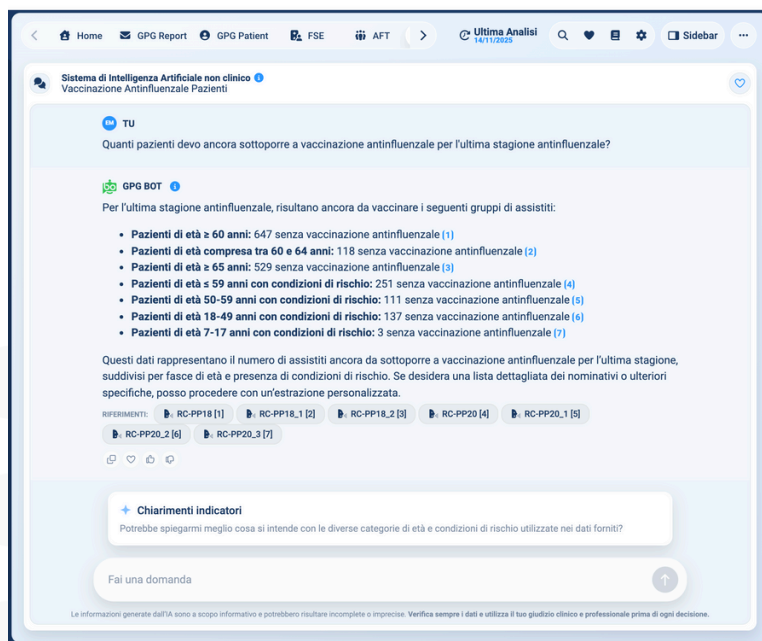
Home GPG Report GPG Patient FSE AFT Ultima Analisi 14/11/2025 Sidebar ···

Sistema di Intelligenza Artificiale non clinico
Vaccinazione Antinfluenzale Pazienti

EM TU
Quanti pazienti devo ancora sottoporre a vaccinazione antinfluenzale per l'ultima stagione antinfluenzale?

GPG BOT
Per l'ultima stagione antinfluenzale, risultano ancora da vaccinare i seguenti gruppi di assistiti:

- **Pazienti di età ≥ 60 anni:** 647 senza vaccinazione antinfluenzale (1)
- **Pazienti di età compresa tra 60 e 64 anni:** 118 senza vaccinazione antinfluenzale (2)
- **Pazienti di età ≥ 65 anni:** 529 senza vaccinazione antinfluenzale (3)
- **Pazienti di età ≤ 59 anni con condizioni di rischio:** 251 senza vaccinazione antinfluenzale (4)
- **Pazienti di età 50-59 anni con condizioni di rischio:** 111 senza vaccinazione antinfluenzale (5)
- **Pazienti di età 18-49 anni con condizioni di rischio:** 137 senza vaccinazione antinfluenzale (6)
- **Pazienti di età 7-17 anni con condizioni di rischio:** 3 senza vaccinazione antinfluenzale (7)

Questi dati rappresentano il numero di assistiti ancora da sottoporre a vaccinazione antinfluenzale per l'ultima stagione, suddivisi per fasce di età e presenza di condizioni di rischio. Se desidera una lista dettagliata dei nominativi o ulteriori specifiche, posso procedere con un'estrazione personalizzata.

RIFERIMENTI: RC-PP18 [1] RC-PP18_1 [2] RC-PP18_2 [3] RC-PP20 [4] RC-PP20_1 [5] RC-PP20_2 [6] RC-PP20_3 [7]

Chiarimenti indicatori
Potrebbe spiegarmi meglio cosa si intende con le diverse categorie di età e condizioni di rischio utilizzate nei dati forniti?

Fai una domanda

Le informazioni generate dall'IA sono a scopo informativo e potrebbero risultare incomplete o imprecise. **Verifica sempre i dati e utilizza il tuo giudizio clinico e professionale prima di ogni decisione.**